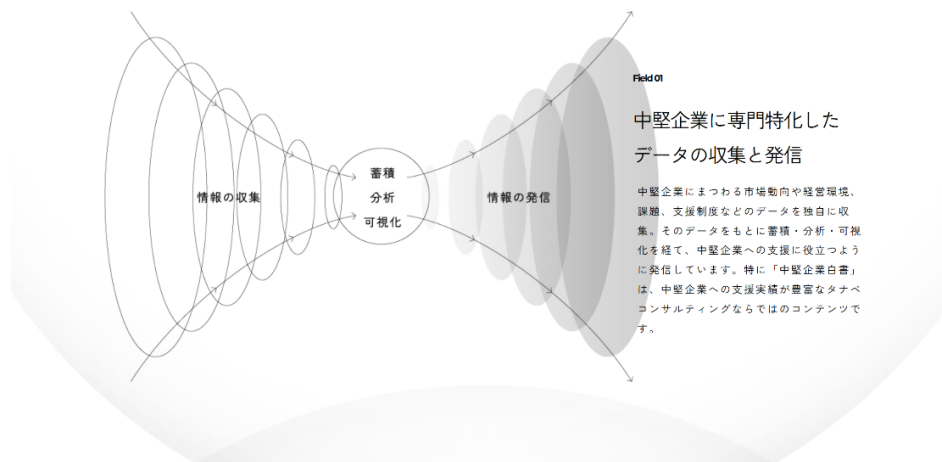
情報の収集

蓄積
分析
可視化

情報の発信

Field 01

中堅企業に専門特化したデータの収集と発信

中堅企業にまつわる市場動向や経営環境、課題、支援制度などのデータを独自に収集。そのデータをもとに蓄積・分析・可視化を経て、中堅企業への支援に役立つように発信しています。特に「中堅企業白書」は、中堅企業への支援実績が豊富なタナベコンサルティングならではのコンテンツです。